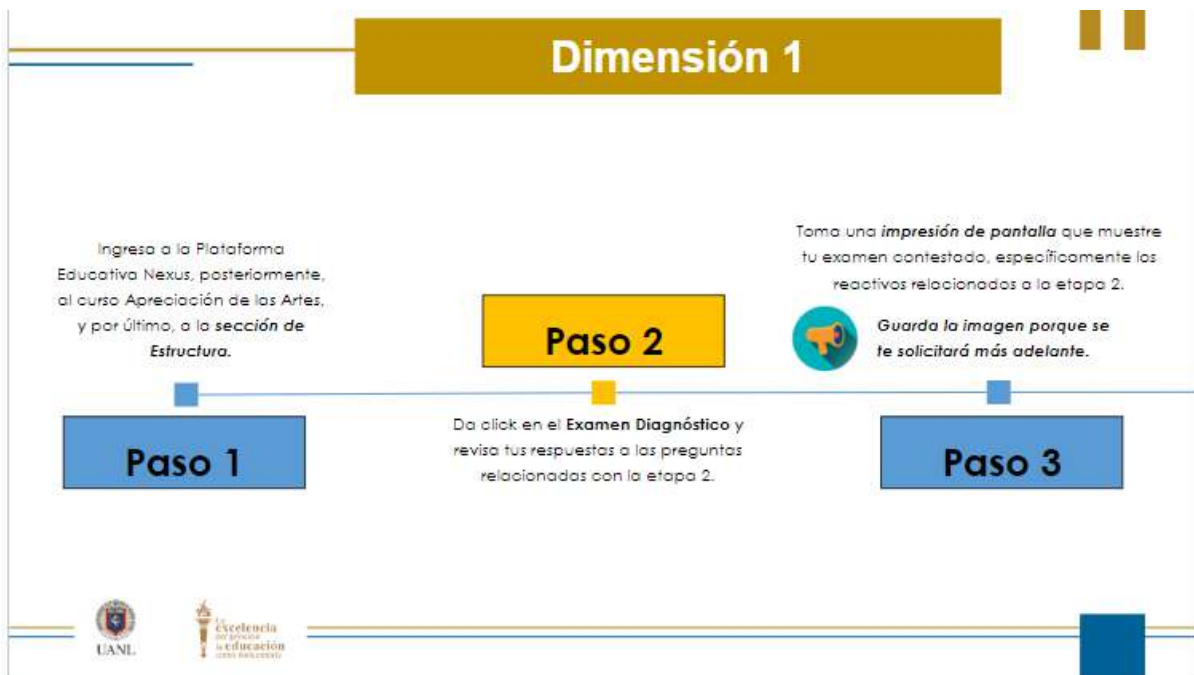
Dimensión 1

Ingresa a la Plataforma Educativa Nexus, posteriormente, al curso Apreciación de las Artes, y por último, a la **sección de Estructura.**

Paso 1

Paso 2

Da click en el **Examen Diagnóstico** y revisa tus respuestas a las preguntas relacionadas con la etapa 2.

Toma una ***impresión de pantalla*** que muestre tu examen contestado, específicamente los reactivos relacionados a la etapa 2.

***Guarda la imagen porque se te solicitará más adelante.***

Paso 3

UANL

La excelencia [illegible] educación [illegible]